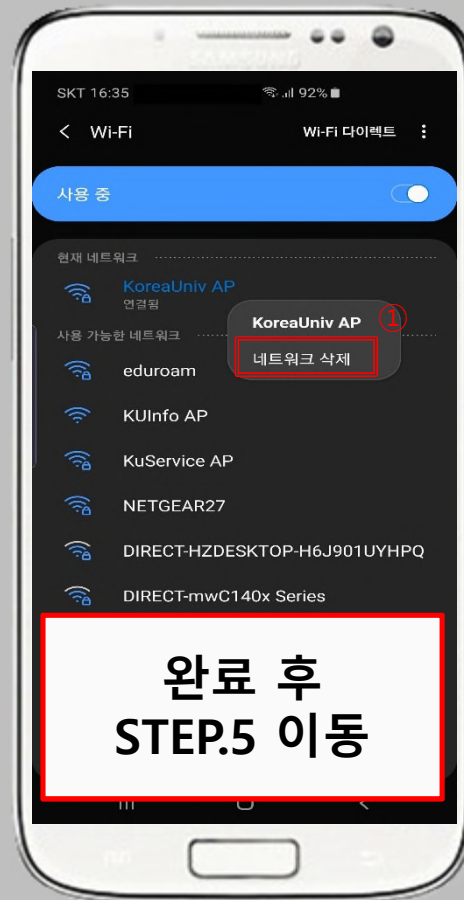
SAMSUNG

SKT 16:35 92%

< Wi-Fi

Wi-Fi 다이렉트 ⋮

사용 중

현재 네트워크

KoreaUniv AP
연결됨

사용 가능한 네트워크

KoreaUniv AP
①
네트워크 삭제

eduroam

KUInfo AP

KuService AP

NETGEAR27

DIRECT-HZDESKTOP-H6J901UYHPQ

DIRECT-mwC140x Series

완료 후
STEP.5 이동